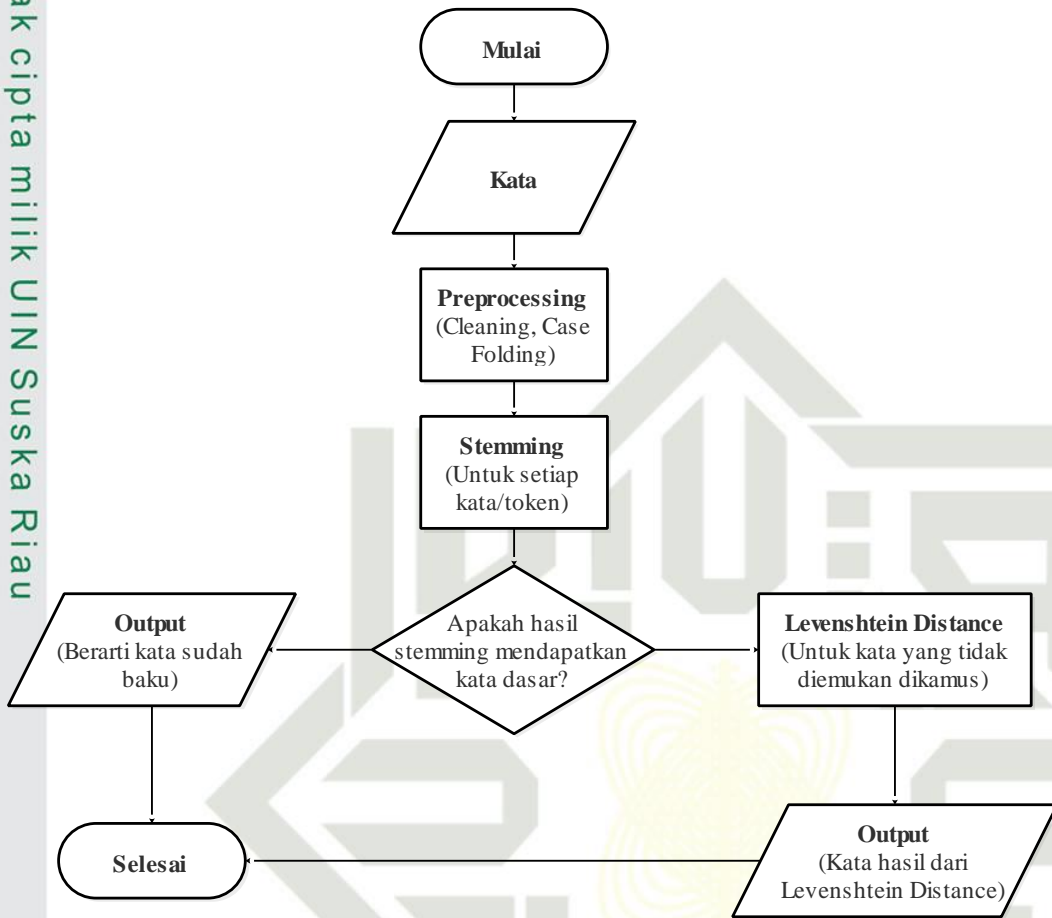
ak cipta milik UIN Suska Riau

Mulai

Kata

Preprocessing (Cleaning, Case Folding)

Stemming (Untuk setiap kata/token)

Apakah hasil stemming mendapatkan kata dasar?

Output (Berarti kata sudah baku)

Levenshtein Distance (Untuk kata yang tidak diemukan dikamus)

Output (Kata hasil dari Levenshtein Distance)

Selesai